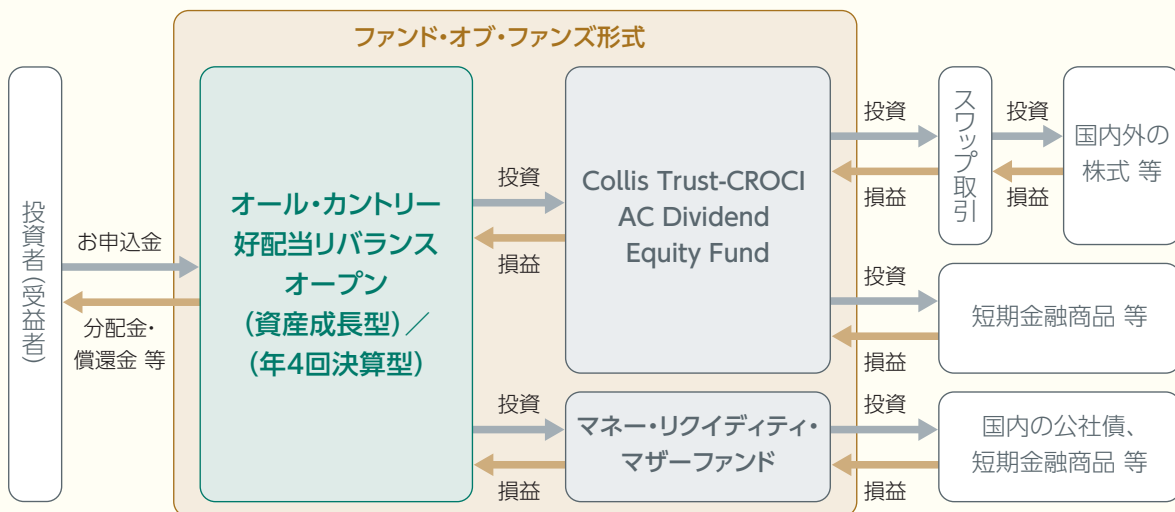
ファンド・オブ・ファンズ形式

投資者（受益者）

お申込金

分配金・償還金 等

オール・カントリー好配当リバランスオープン（資産成長型）／（年4回決算型）

投資

損益

Collis Trust-CROCI AC Dividend Equity Fund

投資

損益

スワップ取引

投資

損益

国内外の株式 等

投資

損益

短期金融商品 等

投資

損益

マネー・リクイディティ・マザーファンド

投資

損益

国内の公社債、短期金融商品 等